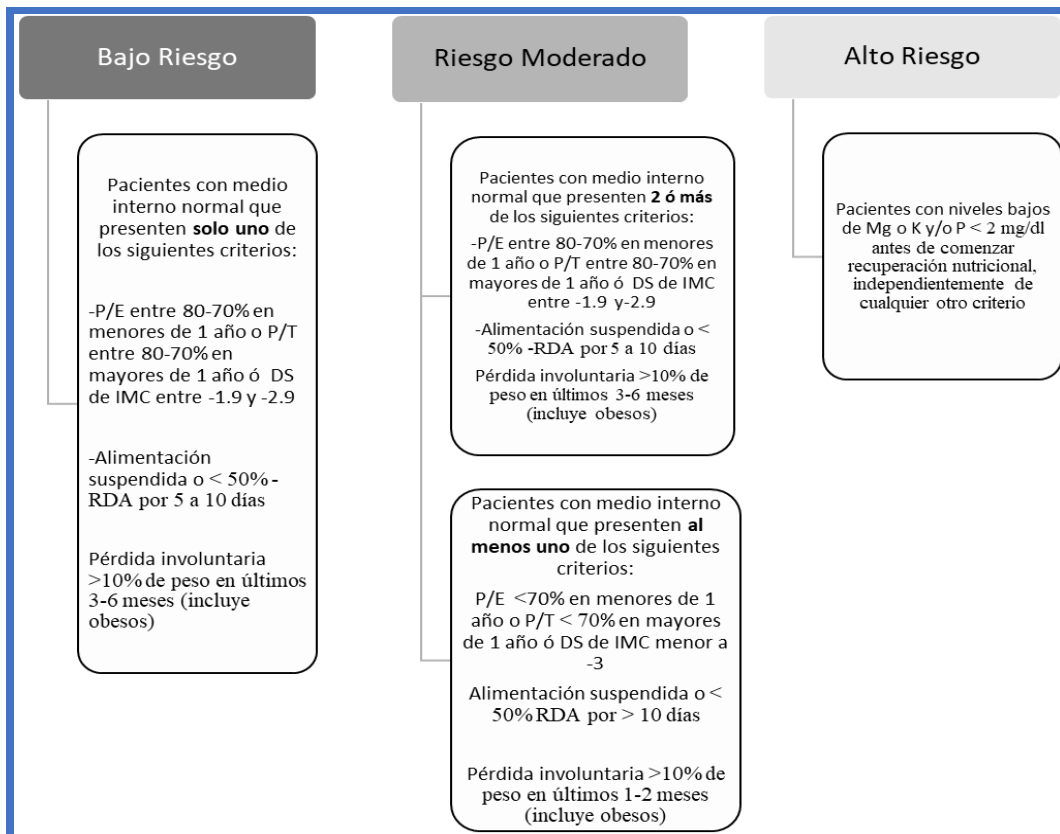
Bajo Riesgo

Pacientes con medio interno normal que presenten **solo uno** de los siguientes criterios:

-P/E entre 80-70% en menores de 1 año o P/T entre 80-70% en mayores de 1 año ó DS de IMC entre -1.9 y -2.9

-Alimentación suspendida o < 50% -RDA por 5 a 10 días

Pérdida involuntaria >10% de peso en últimos 3-6 meses (incluye obesos)

Riesgo Moderado

Pacientes con medio interno normal que presenten **2 ó más** de los siguientes criterios:

-P/E entre 80-70% en menores de 1 año o P/T entre 80-70% en mayores de 1 año ó DS de IMC entre -1.9 y-2.9

-Alimentación suspendida o < 50% -RDA por 5 a 10 días

Pérdida involuntaria >10% de peso en últimos 3-6 meses (incluye obesos)

Pacientes con medio interno normal que presenten **al menos uno** de los siguientes criterios:

P/E <70% en menores de 1 año o P/T < 70% en mayores de 1 año ó DS de IMC menor a -3

Alimentación suspendida o < 50% RDA por > 10 días

Pérdida involuntaria >10% de peso en últimos 1-2 meses (incluye obesos)

Alto Riesgo

Pacientes con niveles bajos de Mg o K y/o P < 2 mg/dl antes de comenzar recuperación nutricional, independientemente de cualquier otro criterio